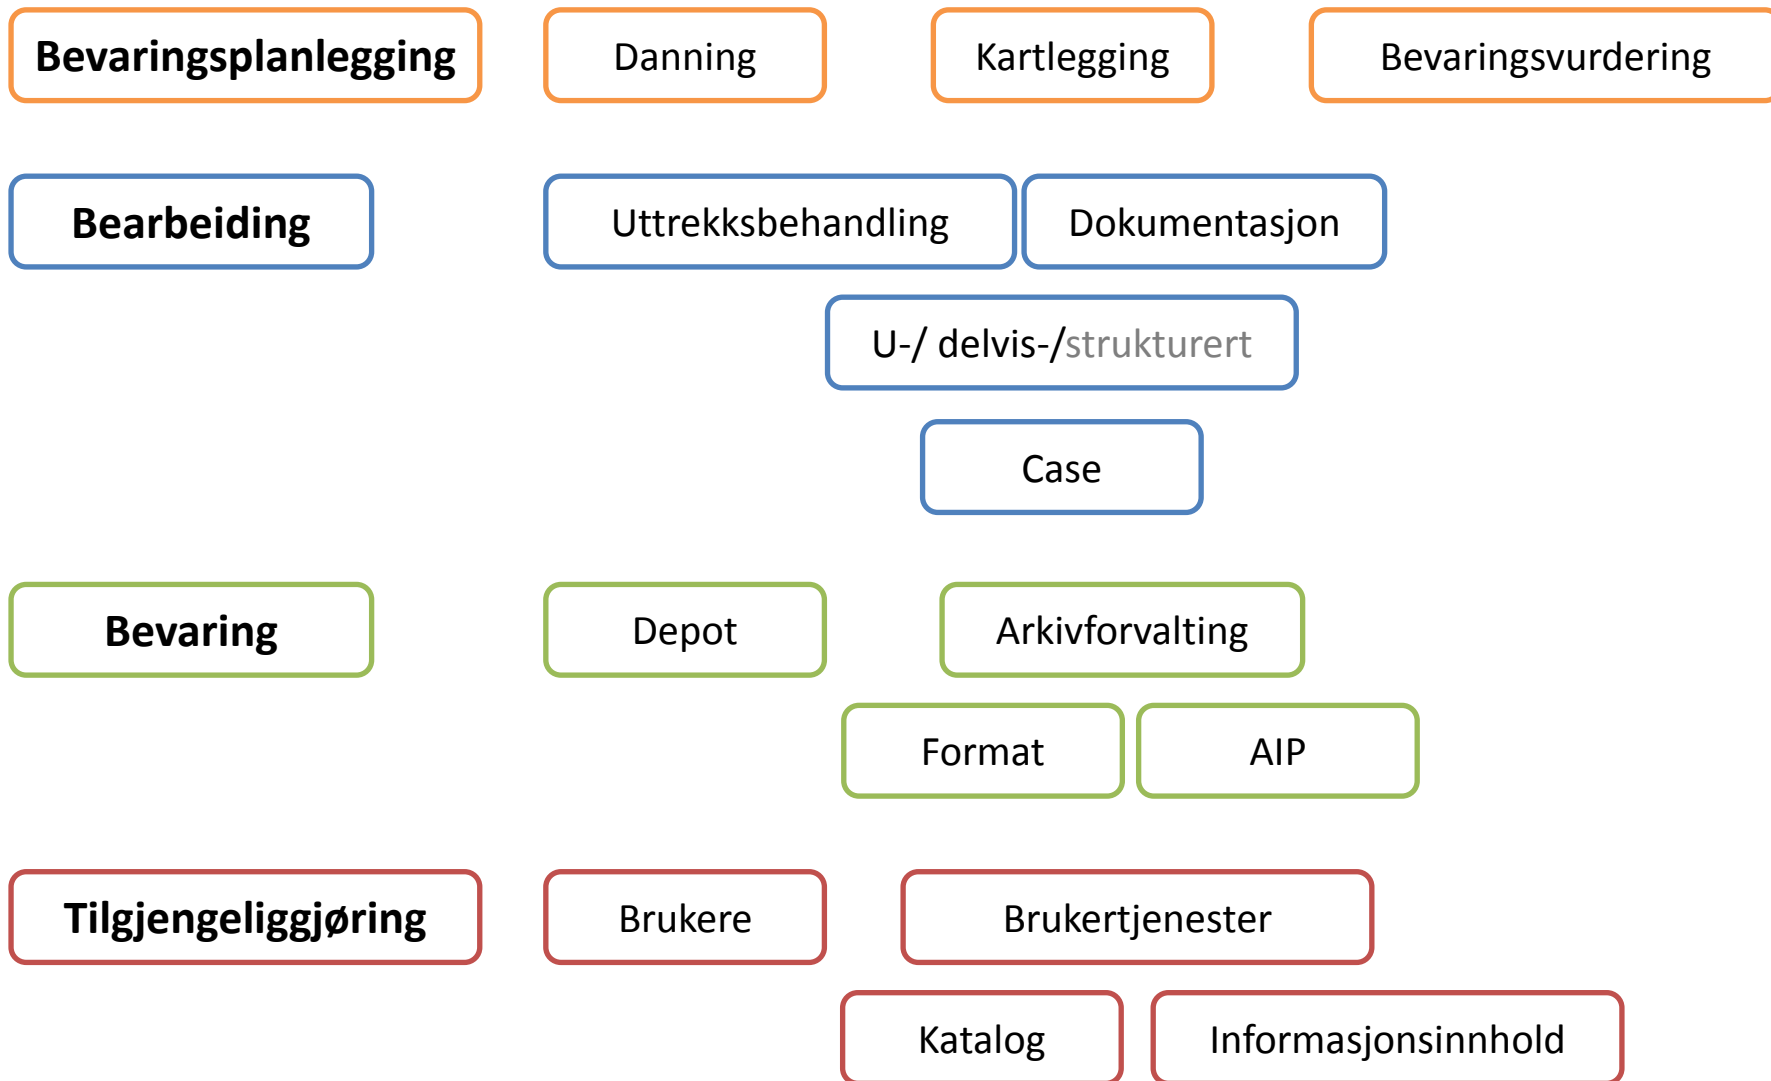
Bevaringsplanlegging

Danning

Kartlegging

Bevaringsvurdering

Bearbeiding

Uttrekksbehandling

Dokumentasjon

U-/ delvis-/strukturert

Case

Bevaring

Depot

Arkivforvalting

Format

AIP

Tilgjengeliggjøring

Brukere

Brukertjenester

Katalog

Informasjonsinnhold